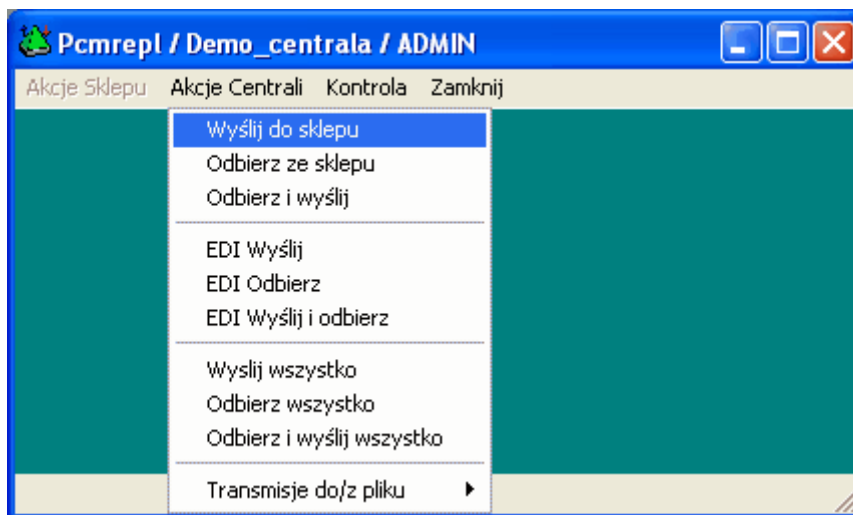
Pcmrepl / Demo_centrala / ADMIN

Akcje Sklepu Akcje Centrali Kontrola Zamknij

Wyślij do sklepu
Odbierz ze sklepu
Odbierz i wyślij

EDI Wyślij
EDI Odbierz
EDI Wyślij i odbierz

Wyslij wszystko
Odbierz wszystko
Odbierz i wyślij wszystko

Transmisje do/z pliku